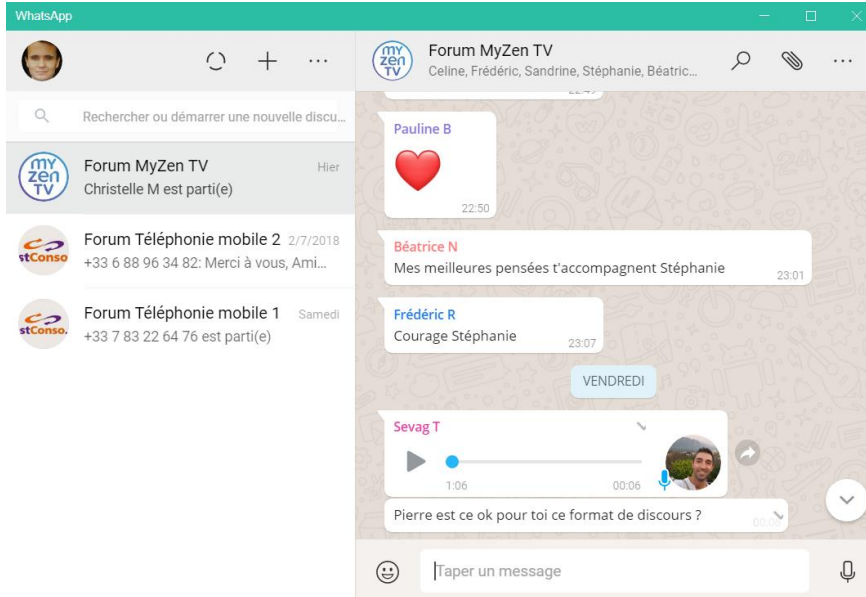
WhatsApp

Rechercher ou démarrer une nouvelle discu...

Forum MyZen TV
Hier
Christelle M est parti(e)

Forum Téléphonie mobile 2
2/7/2018
+33 6 88 96 34 82: Merci à vous, Ami...

Forum Téléphonie mobile 1
Samedi
+33 7 83 22 64 76 est parti(e)

Forum MyZen TV
Celine, Frédéric, Sandrine, Stéphanie, Béatric...

Pauline B
22:50

Béatrice N
Mes meilleures pensées t'accompagnent Stéphanie
23:01

Frédéric R
Courage Stéphanie
23:07

VENDREDI

Sevag T
1:06
00:06

Pierre est ce ok pour toi ce format de discours ?

Taper un message